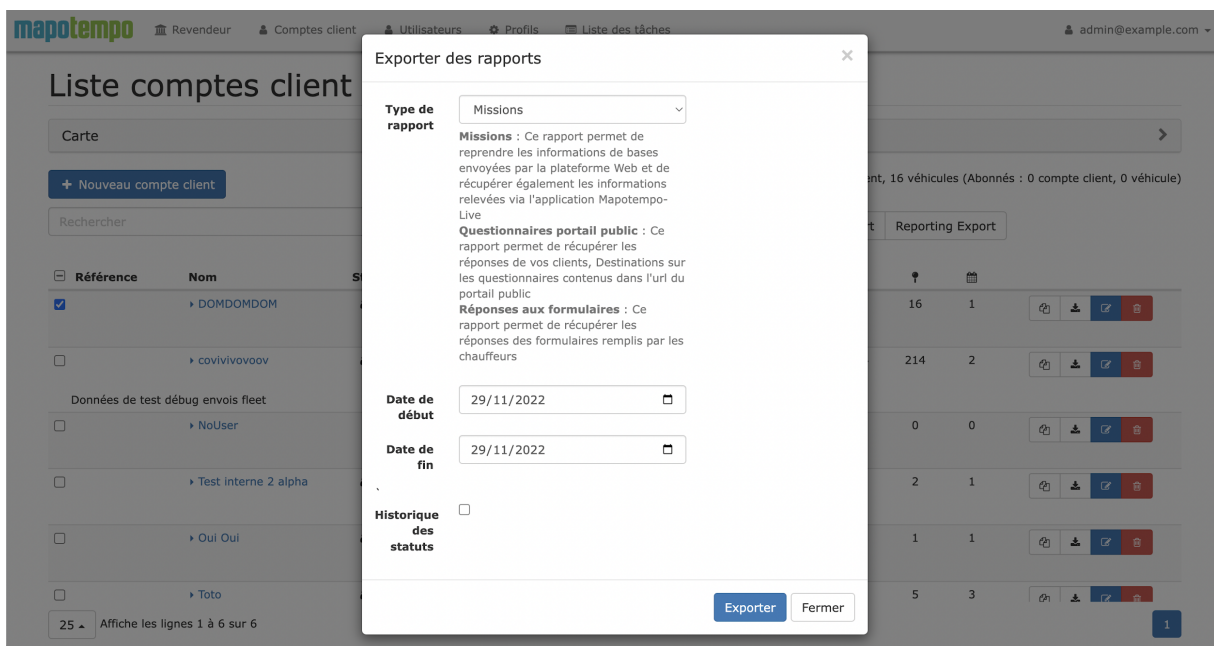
mapotempo Revendeur Comptes client Utilisateurs Profils Liste des tâches admin@example.com

Liste comptes client

Carte

+ Nouveau compte client

ent, 16 véhicules (Abonnés : 0 compte client, 0 véhicule)

Rechercher

t Reporting Export

| Référence | Nom | S | | | |
|---|---|---|---|---|---|
| | DOMDOMDOM | | 16 | 1 | |
| | covivivovoov | | 214 | 2 | |
| Données de test débug envois fleet | | | | | |
| | NoUser | | 0 | 0 | |
| | Test interne 2 alpha | | 2 | 1 | |
| | Oui Oui | | 1 | 1 | |
| | Toto | | 5 | 3 | |

25 Affiche les lignes 1 à 6 sur 6

1

Exporter des rapports ×

Type de rapport

Missions

Missions : Ce rapport permet de reprendre les informations de bases envoyées par la plateforme Web et de récupérer également les informations relevées via l'application Mapotempo-Live
Questionnaires portail public : Ce rapport permet de récupérer les réponses de vos clients, Destinations sur les questionnaires contenus dans l'url du portail public
Réponses aux formulaires : Ce rapport permet de récupérer les réponses des formulaires remplis par les chauffeurs

Date de début 29/11/2022

Date de fin 29/11/2022

`

Historique des statuts

Exporter Fermer